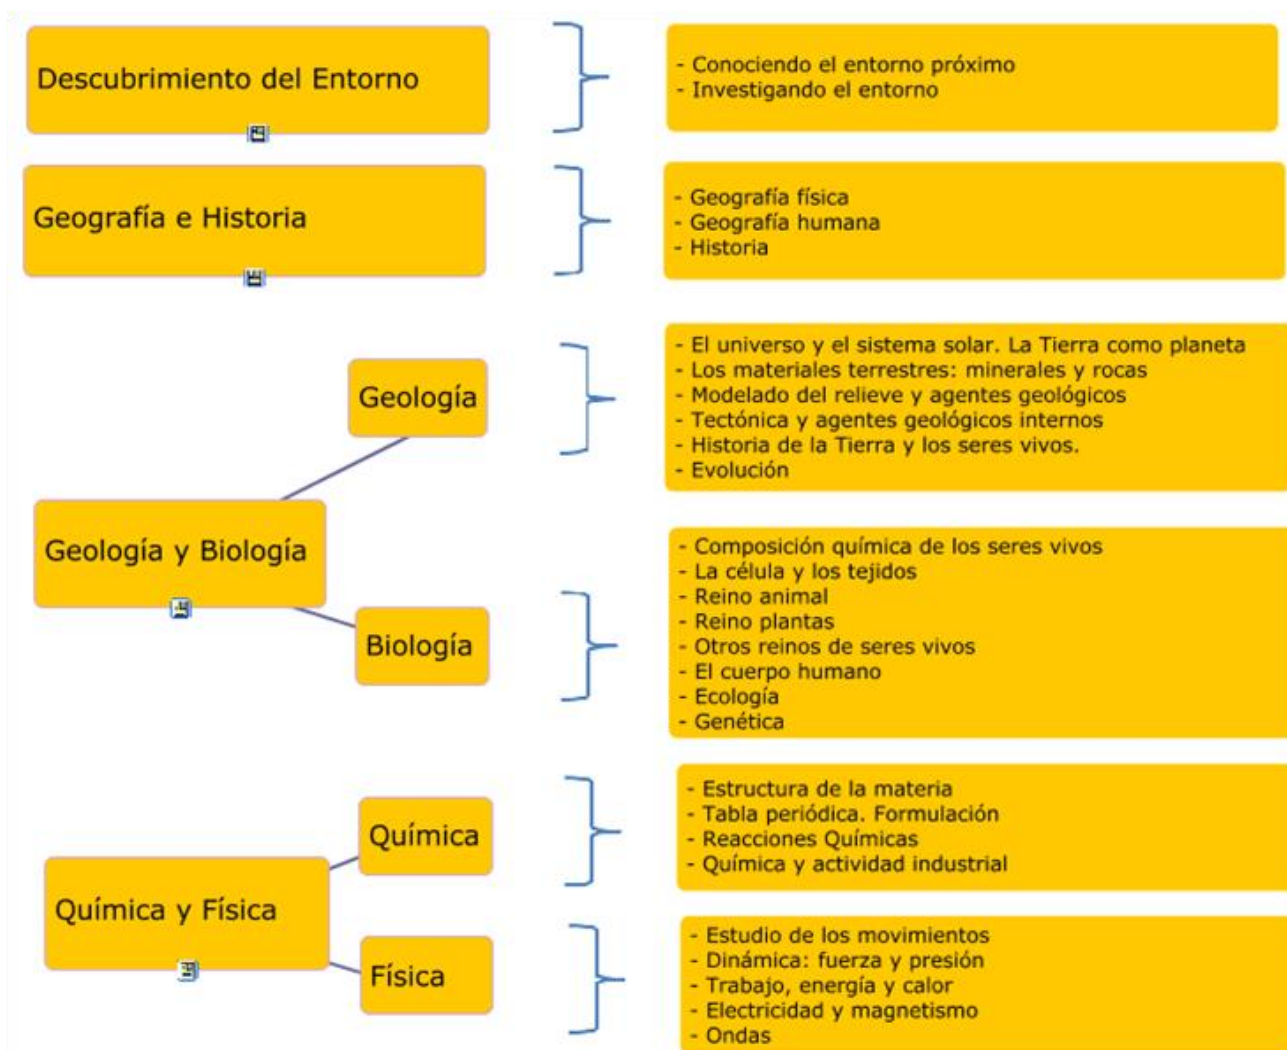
Descubrimiento del Entorno

- Conociendo el entorno próximo
- Investigando el entorno

Geografía e Historia

- Geografía física
- Geografía humana
- Historia

Geología

- El universo y el sistema solar. La Tierra como planeta
- Los materiales terrestres: minerales y rocas
- Modelado del relieve y agentes geológicos
- Tectónica y agentes geológicos internos
- Historia de la Tierra y los seres vivos.
- Evolución

Geología y Biología

Biología

- Composición química de los seres vivos
- La célula y los tejidos
- Reino animal
- Reino plantas
- Otros reinos de seres vivos
- El cuerpo humano
- Ecología
- Genética

Química

- Estructura de la materia
- Tabla periódica. Formulación
- Reacciones Químicas
- Química y actividad industrial

Química y Física

Física

- Estudio de los movimientos
- Dinámica: fuerza y presión
- Trabajo, energía y calor
- Electricidad y magnetismo
- Ondas